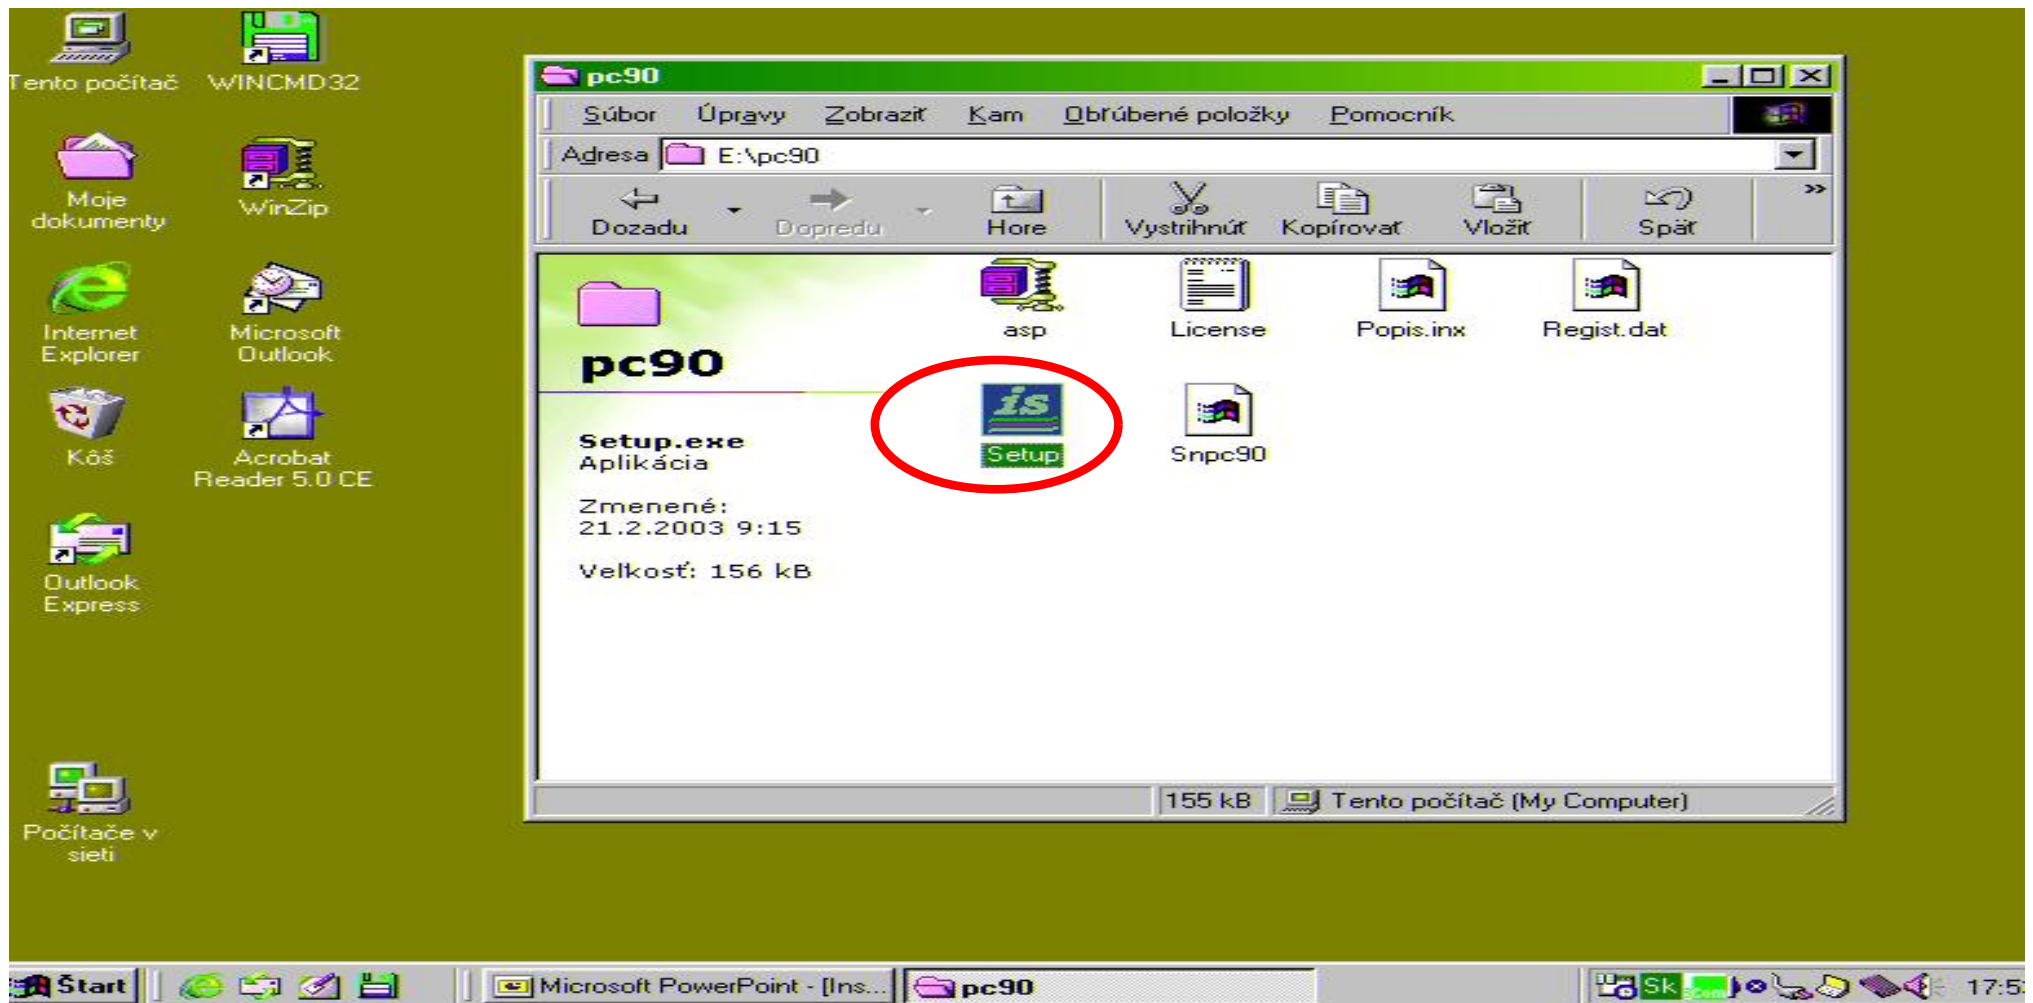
Tento počítač
WINCMD32
Moje dokumenty
WinZip
Internet Explorer
Microsoft Outlook
Kôš
Acrobat Reader 5.0 CE
Outlook Express
Počítače v sieti

pc90
Súbor Úpravy Zobraziť Kam Obľúbené položky Pomocník
Adresa E:\pc90
Dozadu Dopredu Hore Vystrihnúť Kopírovať Vložiť Späť

pc90
Setup.exe
Aplikácia
Zmenené:
21.2.2003 9:15
Veľkosť: 156 kB

asp
License
Popis.inx
Regist.dat
Setup
Snpc90

155 kB
Tento počítač (My Computer)

Štart
Microsoft PowerPoint - [Ins...
pc90
Sk
17:5